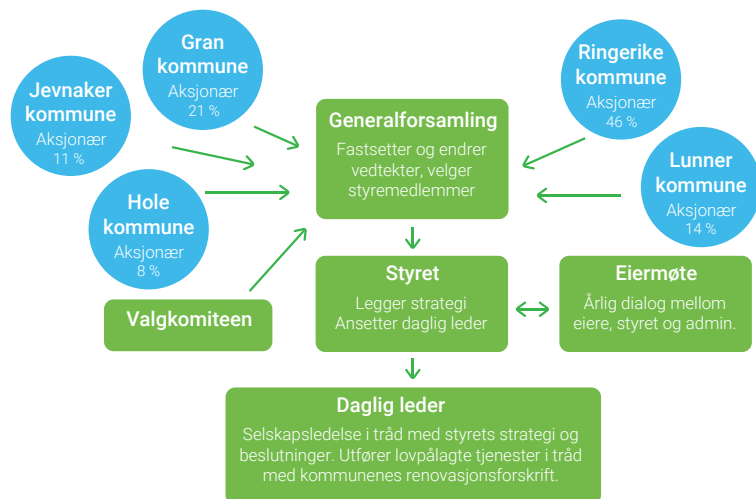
Jevnaker kommune
Aksjonær
11 %

Gran kommune
Aksjonær
21 %

Hole kommune
Aksjonær
8 %

Valgkomiteen

Generalforsamling
Fastsetter og endrer vedtekter, velger styremedlemmer

Ringerike kommune
Aksjonær
46 %

Lunner kommune
Aksjonær
14 %

Styret
Legger strategi
Ansetter daglig leder

Eiermøte
Årlig dialog mellom eiere, styret og admin.

Daglig leder
Selskapsledelse i tråd med styrets strategi og beslutninger. Utfører lovpålagte tjenester i tråd med kommunenes renovasjonsforskrift.